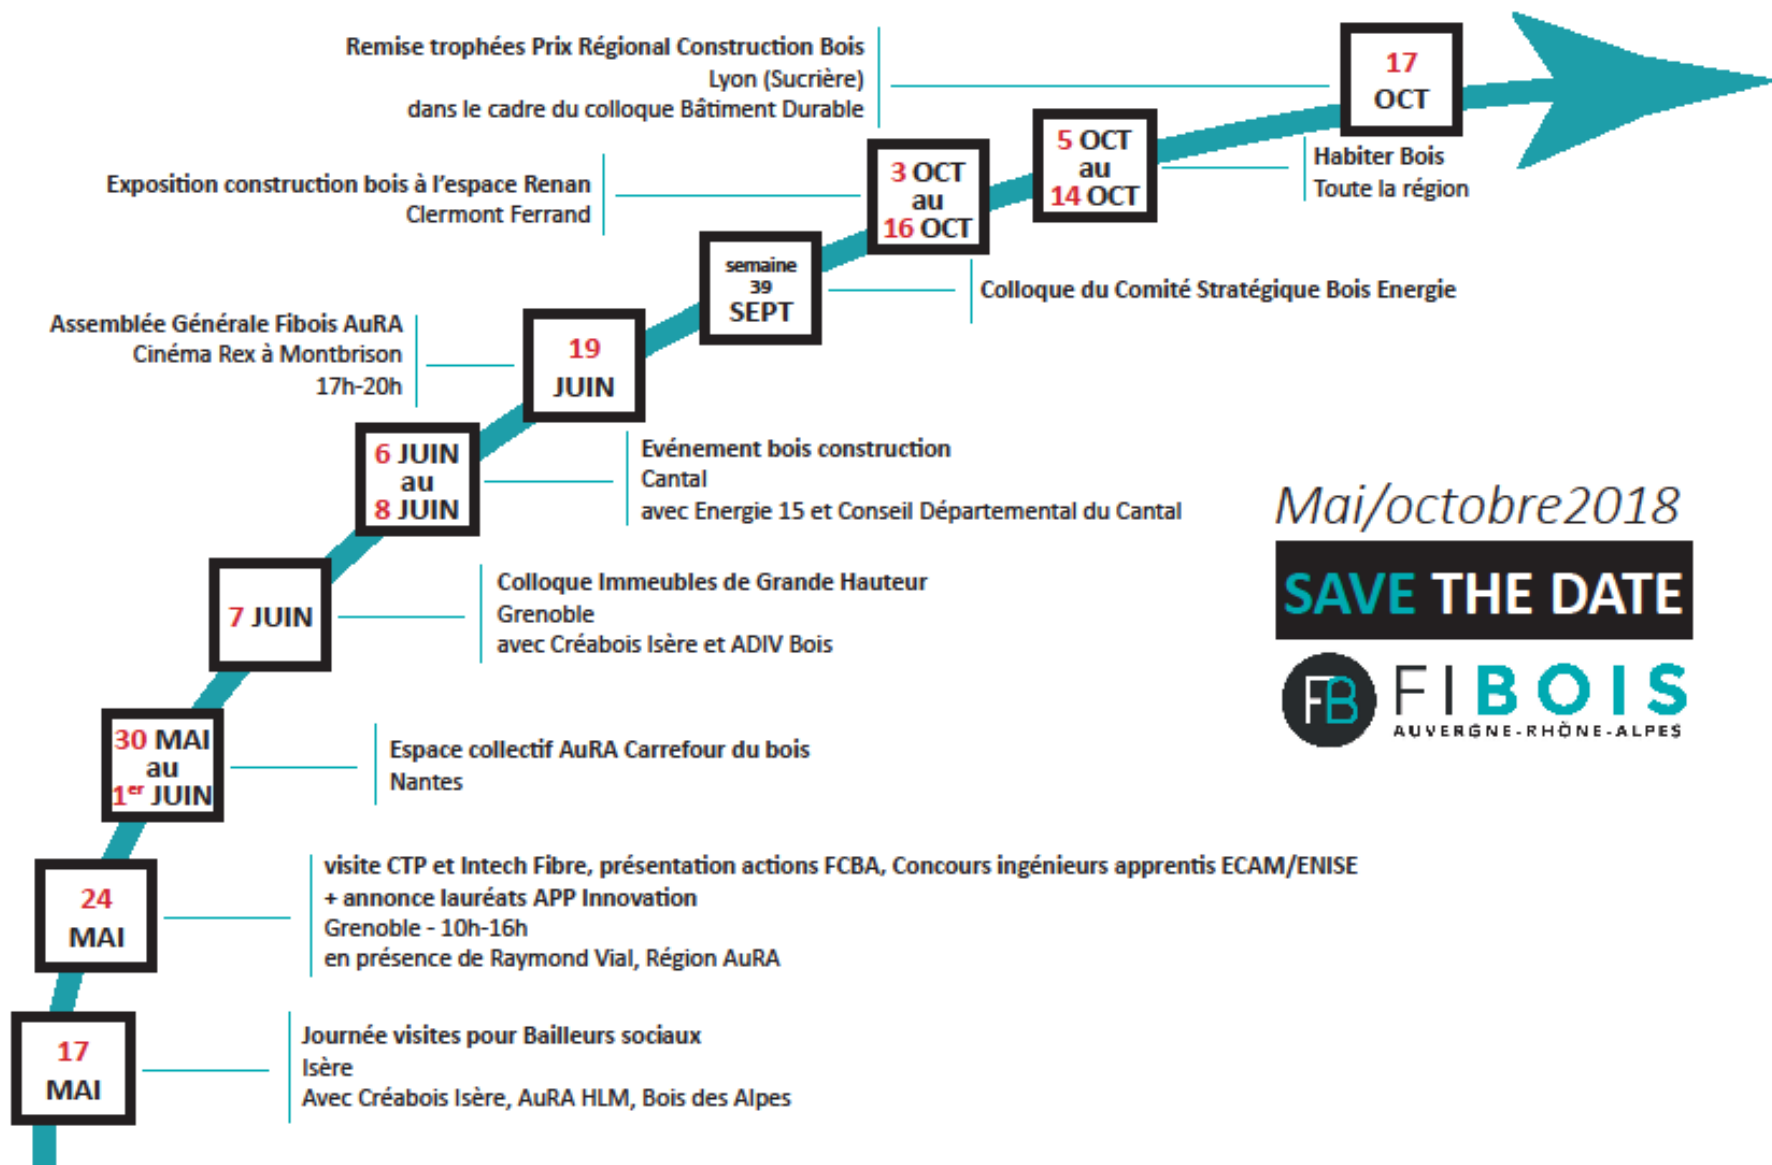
Remise trophées Prix Régional Construction Bois
Lyon (Sucrière)
dans le cadre du colloque Bâtiment Durable

17
OCT

5 OCT
au
14 OCT

Habiter Bois
Toute la région

Exposition construction bois à l'espace Renan
Clermont Ferrand

3 OCT
au
16 OCT

semaine
39
SEPT

Colloque du Comité Stratégique Bois Energie

Assemblée Générale Fibois AuRA
Cinéma Rex à Montbrison
17h-20h

19
JUIN

6 JUIN
au
8 JUIN

Evénement bois construction
Cantal
avec Energie 15 et Conseil Départemental du Cantal

Mai/octobre2018

SAVE THE DATE

FB FIBOIS
AUVERGNE-RHÔNE-ALPES

7 JUIN

Colloque Immeubles de Grande Hauteur
Grenoble
avec Créabois Isère et ADIV Bois

30 MAI
au
1$^{er}$ JUIN

Espace collectif AuRA Carrefour du bois
Nantes

24
MAI

visite CTP et Intech Fibre, présentation actions FCBA, Concours ingénieurs apprentis ECAM/ENISE
+ annonce lauréats APP Innovation
Grenoble - 10h-16h
en présence de Raymond Vial, Région AuRA

17
MAI

Journée visites pour Bailleurs sociaux
Isère
Avec Créabois Isère, AuRA HLM, Bois des Alpes